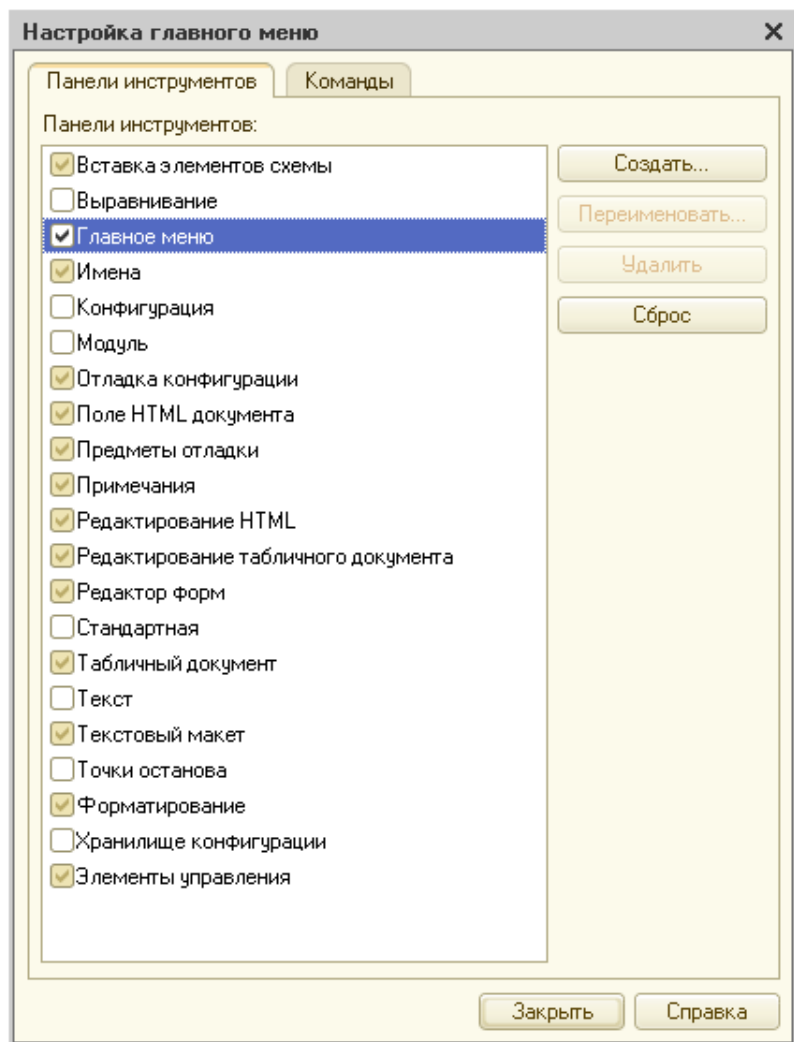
Настройка главного меню ×

Панели инструментов | Команды

Панели инструментов:

Вставка элементов схемы
Выравнивание
Главное меню
Имена
Конфигурация
Модуль
Отладка конфигурации
Поле HTML документа
Предметы отладки
Примечания
Редактирование HTML
Редактирование табличного документа
Редактор форм
Стандартная
Табличный документ
Текст
Текстовый макет
Точки останова
Форматирование
Хранилище конфигурации
Элементы управления

Создать...
Переименовать...
Удалить
Сброс

Закрыть
Справка